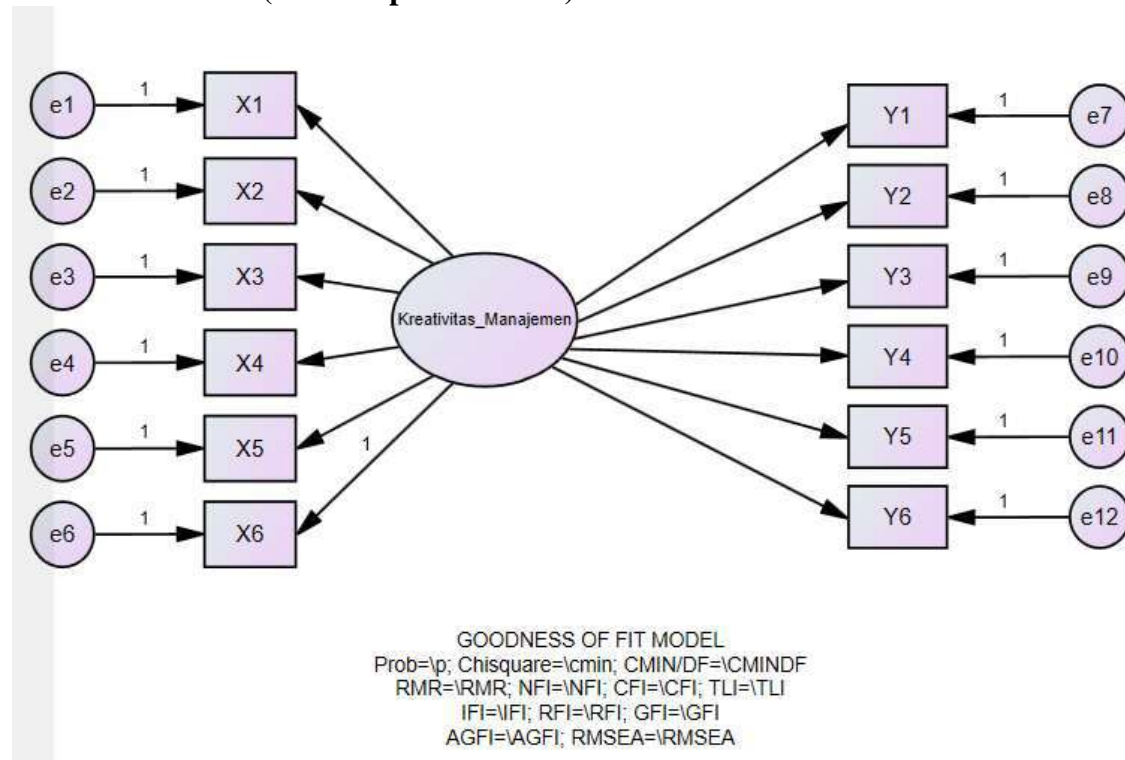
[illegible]

e1 1 X1
e2 1 X2
e3 1 X3
e4 1 X4
e5 1 X5
e6 1 X6

Kreativitas_Manajemen

1

Y1 1 e7
Y2 1 e8
Y3 1 e9
Y4 1 e10
Y5 1 e11
Y6 1 e12

GOODNESS OF FIT MODEL
Prob=\p; Chisquare=\cmin; CMIN/DF=\CMINDF
RMR=\RMR; NFI=\NFI; CFI=\CFI; TLI=\TLI
IFI=\IFI; RFI=\RFI; GFI=\GFI
AGFI=\AGFI; RMSEA=\RMSEA